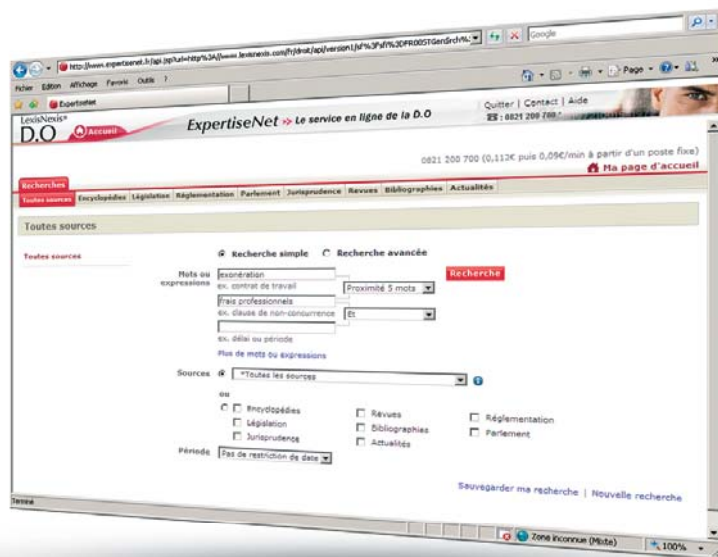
http://www.expertisenet.fr/api.jsp?url=http%3A//www.lexisnexis.com/fr/droit/api/version1/sf%3Fsf%3DFR00STGendirch%

Google

Fichier Edition Affichage Favoris Outils ?

ExpertiseNet

Page • Outils •

LexisNexis®
D.O

Accueil

ExpertiseNet » Le service en ligne de la D.O

Quitter | Contact | Aide
☎ : 0821 200 700*

0821 200 700 (0,112€ puis 0,09€/min à partir d'un poste fixe)

Ma page d'accueil

Recherches

Toutes sources | Encyclopédies | Législation | Réglementation | Parlement | Jurisprudence | Revues | Bibliographies | Actualités

Toutes sources

Toutes sources

Recherche simple   Recherche avancée

Mots ou expressions

exonération
ex. contrat de travail

Recherche

Proximité 5 mots

Frais professionnels
ex. clause de non-concurrence

Et

ex. délai ou période

Plus de mots ou expressions

Sources   *Toutes les sources

ou

Encyclopédies   Revues   Réglementation
Législation   Bibliographies   Parlement
Jurisprudence   Actualités

Période   Pas de restriction de date

Sauvegarder ma recherche | Nouvelle recherche

Terminé

Zone inconnue (Mixte)   100%